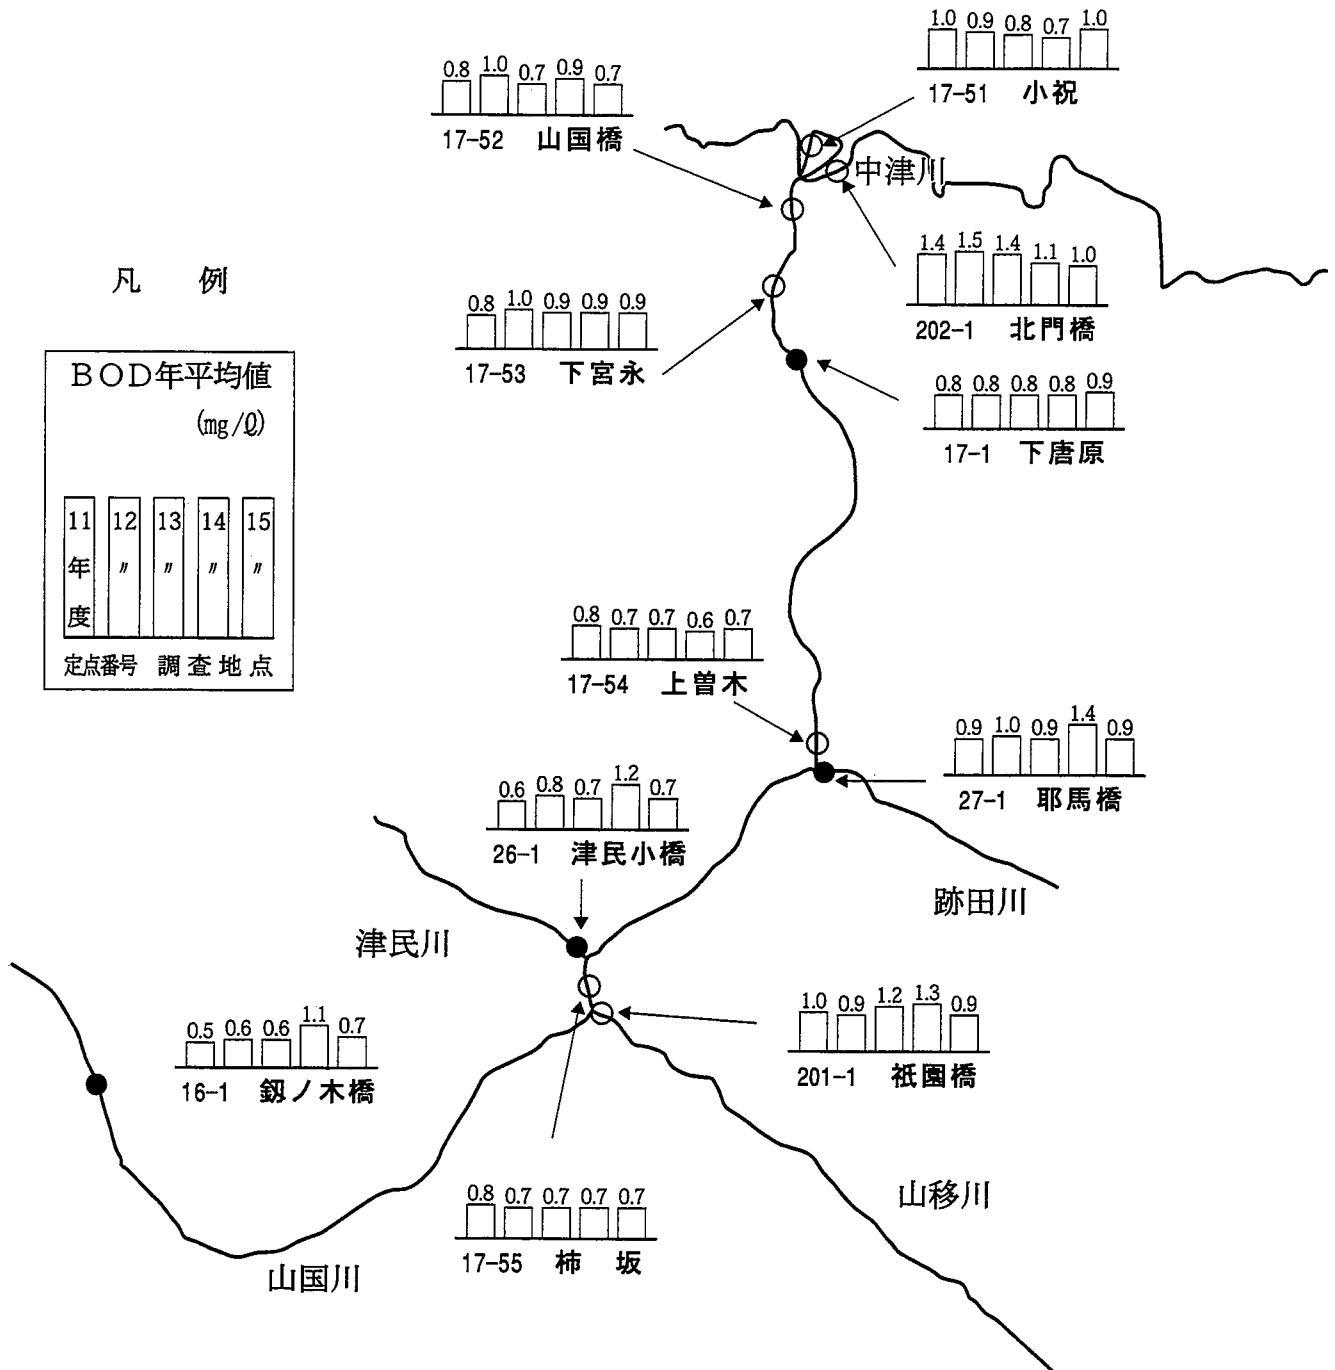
1.0 0.9 0.8 0.7 1.0
17-51 小祝

0.8 1.0 0.7 0.9 0.7
17-52 山国橋

中津川

1.4 1.5 1.4 1.1 1.0
202-1 北門橋

凡　例

BOD年平均値
(mg/ℓ)

| 11年度 | 12〃 | 13〃 | 14〃 | 15〃 |
|---|---|---|---|---|

定点番号　調査地点

0.8 1.0 0.9 0.9 0.9
17-53 下宮永

0.8 0.8 0.8 0.8 0.9
17-1 下唐原

0.8 0.7 0.7 0.6 0.7
17-54 上曽木

0.9 1.0 0.9 1.4 0.9
27-1 耶馬橋

0.6 0.8 0.7 1.2 0.7
26-1 津民小橋

跡田川

津民川

1.0 0.9 1.2 1.3 0.9
201-1 祇園橋

0.5 0.6 0.6 1.1 0.7
16-1 釼ノ木橋

0.8 0.7 0.7 0.7 0.7
17-55 柿　坂

山移川

山国川